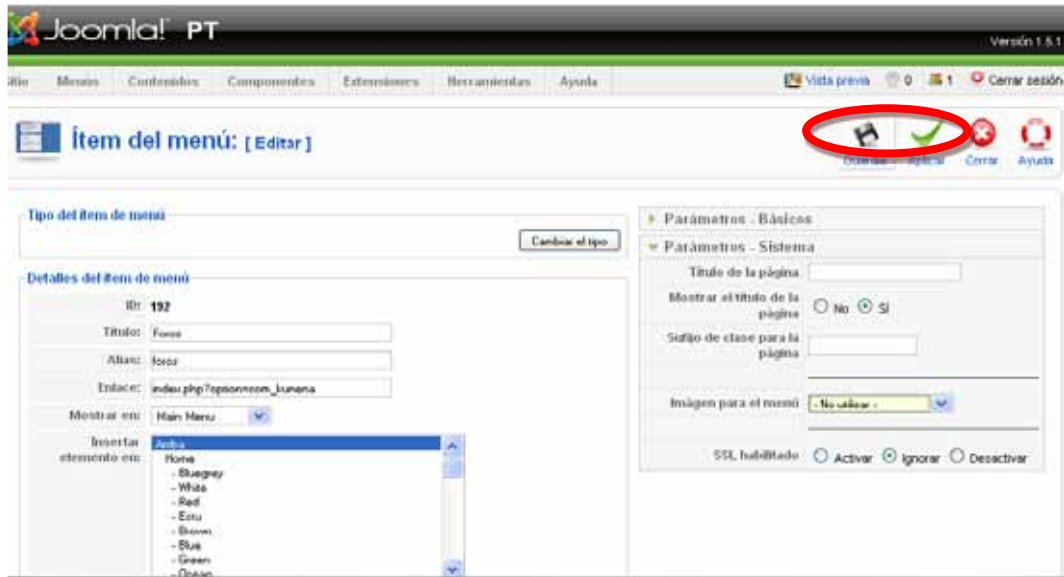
Joomla! PT

Versión 1.5.1

Sitio Menús Contenidos Componentes Extensiones Herramientas Ayuda

Vista previa 0 1 Cerrar sesión

Ítem del menú: [ Editar ]

Guardar Aplicar Cerrar Ayuda

Tipo del ítem de menú

Cambiar el tipo

Detalles del ítem de menú

ID: 192

Título: Foros

Alias: foros

Enlace: index.php?option=com_kunena

Mostrar en: Main Menu

Insertar elemento en: Arriba
Home
- Bluegray
- White
- Red
- Ecru
- Brown
- Blue
- Green
- Ocean

Parámetros - Básicos

Parámetros - Sistema

Título de la página

Mostrar el título de la página No Sí

Sufijo de clase para la página

Imagen para el menú - No utilizar -

SSL habilitado Activar Ignorar Desactivar